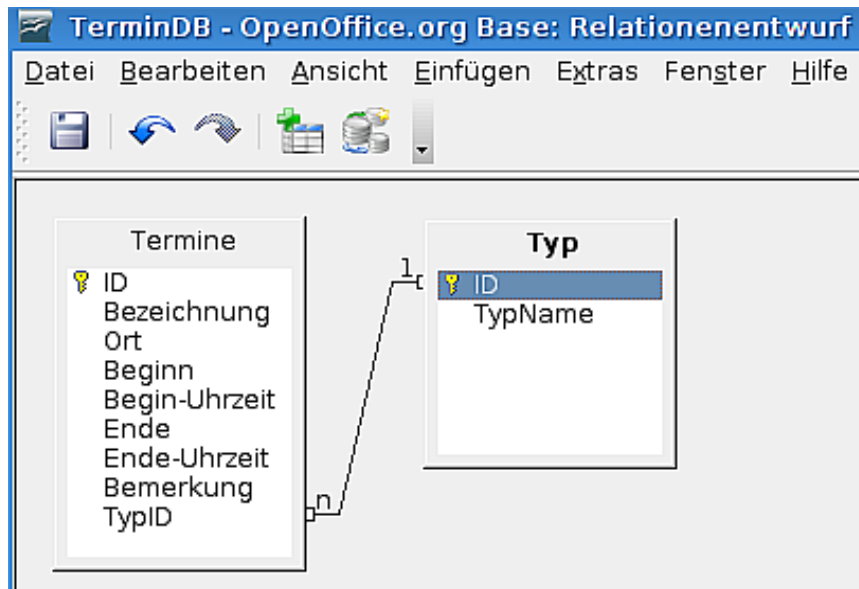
TerminDB - OpenOffice.org Base: Relationenentwurf

Datei Bearbeiten Ansicht Einfügen Extras Fenster Hilfe

Termine
ID
Bezeichnung
Ort
Beginn
Begin-Uhrzeit
Ende
Ende-Uhrzeit
Bemerkung
TypID

1
n

Typ
ID
TypName